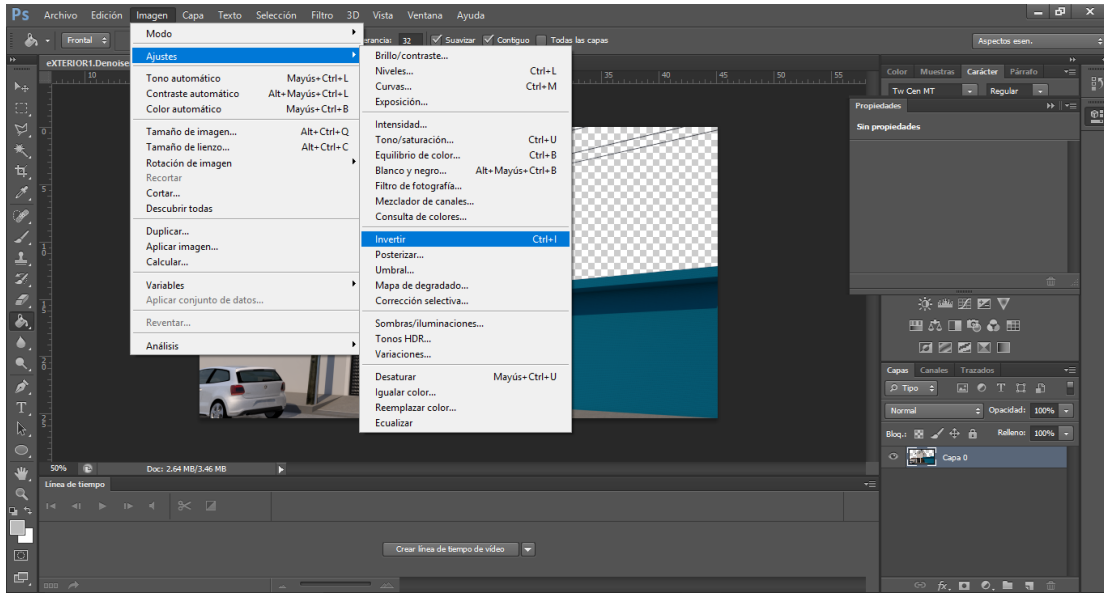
Ps Archivo Edición Imagen Capa Texto Selección Filtro 3D Vista Ventana Ayuda

Frontal
erancia: 32 Suavizar Contiguo Todas las capas
Aspectos esen.

eXTERIOR1.Denoise

Modo
Ajustes
Tono automático Mayús+Ctrl+L
Contraste automático Alt+Mayús+Ctrl+L
Color automático Mayús+Ctrl+B
Tamaño de imagen... Alt+Ctrl+Q
Tamaño de lienzo... Alt+Ctrl+C
Rotación de imagen
Recortar
Cortar...
Descubrir todas
Duplicar...
Aplicar imagen...
Calcular...
Variables
Aplicar conjunto de datos...
Reventar...
Análisis

Brillo/contraste...
Niveles... Ctrl+L
Curvas... Ctrl+M
Exposición...
Intensidad...
Tono/saturación... Ctrl+U
Equilibrio de color... Ctrl+B
Blanco y negro... Alt+Mayús+Ctrl+B
Filtro de fotografía...
Mezclador de canales...
Consulta de colores...
Invertir Ctrl+I
Posterizar...
Umbral...
Mapa de degradado...
Corrección selectiva...
Sombras/iluminaciones...
Tonos HDR...
Variaciones...
Desaturar Mayús+Ctrl+U
Igualar color...
Reemplazar color...
Ecualizar

Color Muestras Carácter Párrafo
Tw Cen MT Regular
Propiedades
Sin propiedades

Capas Canales Trazados
Tipo
Normal Opacidad: 100%
Bloq.: Relleno: 100%
Capa 0

50% Doc: 2.64 MB/3.46 MB
Línea de tiempo
Crear línea de tiempo de vídeo